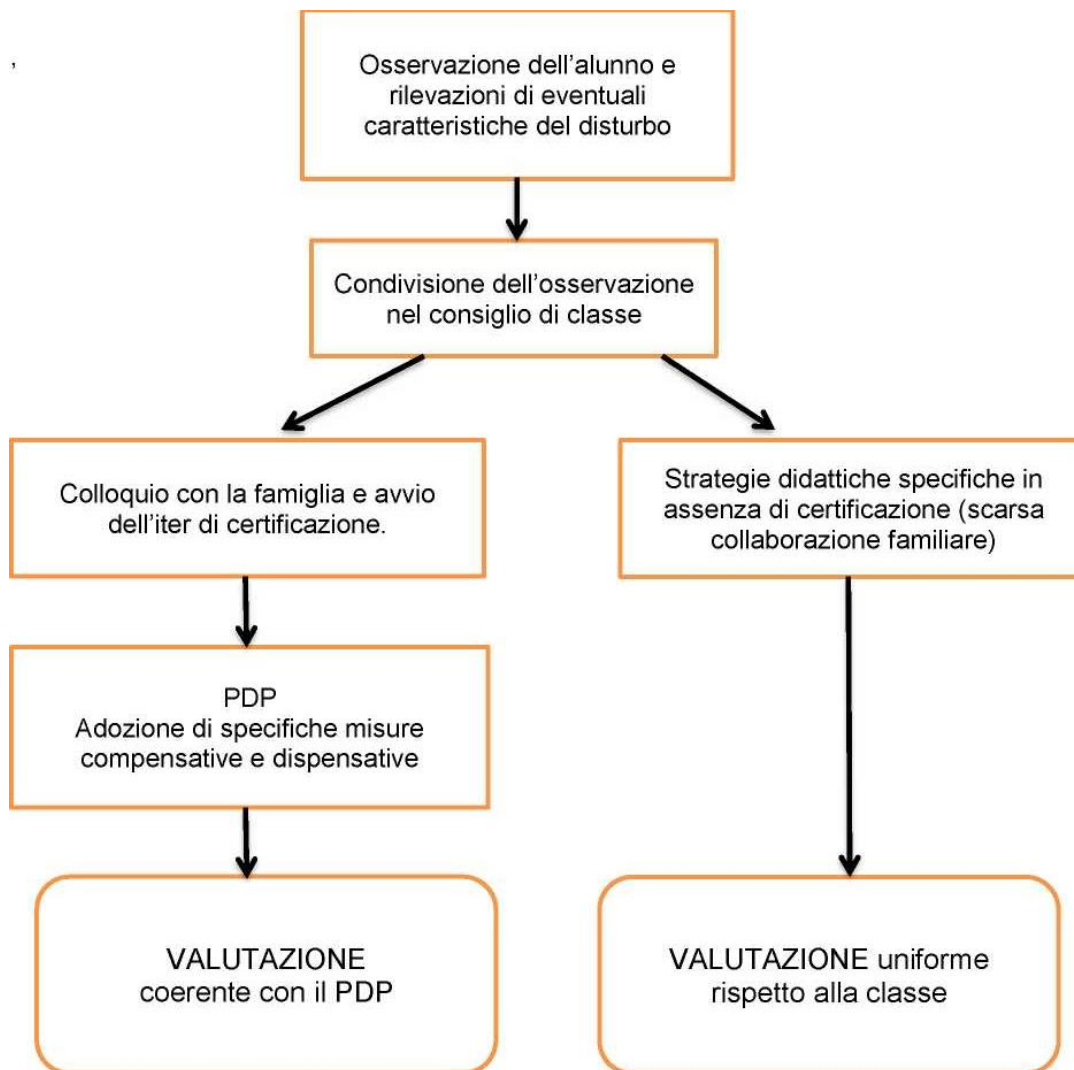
,

Osservazione dell'alunno e rilevazioni di eventuali caratteristiche del disturbo

Condivisione dell'osservazione nel consiglio di classe

Colloquio con la famiglia e avvio dell'iter di certificazione.

Strategie didattiche specifiche in assenza di certificazione (scarsa collaborazione familiare)

PDP
Adozione di specifiche misure compensative e dispensative

VALUTAZIONE
coerente con il PDP

VALUTAZIONE uniforme rispetto alla classe